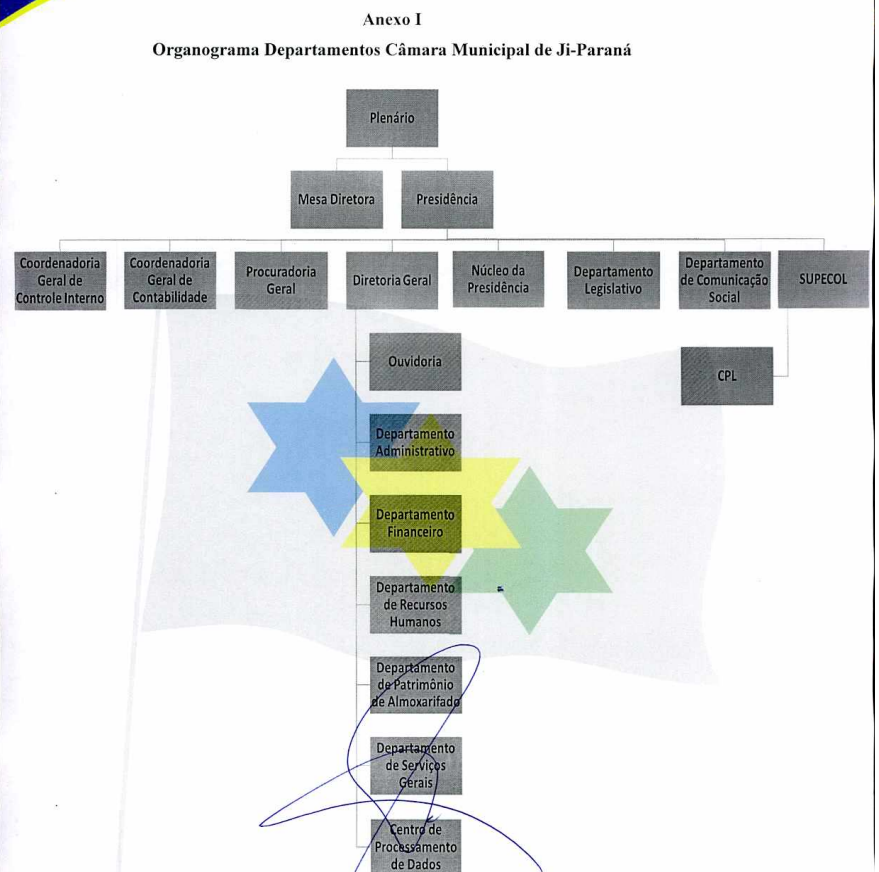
Anexo I

Organograma Departamentos Câmara Municipal de Ji-Paraná

Plenário

Mesa Diretora

Presidência

Coordenadoria Geral de Controle Interno

Coordenadoria Geral de Contabilidade

Procuradoria Geral

Diretoria Geral

Núcleo da Presidência

Departamento Legislativo

Departamento de Comunicação Social

SUPECOL

CPL

Ouvidoria

Departamento Administrativo

Departamento Financeiro

Departamento de Recursos Humanos

Departamento de Patrimônio de Almoxarifado

Departamento de Serviços Gerais

Centro de Processamento de Dados